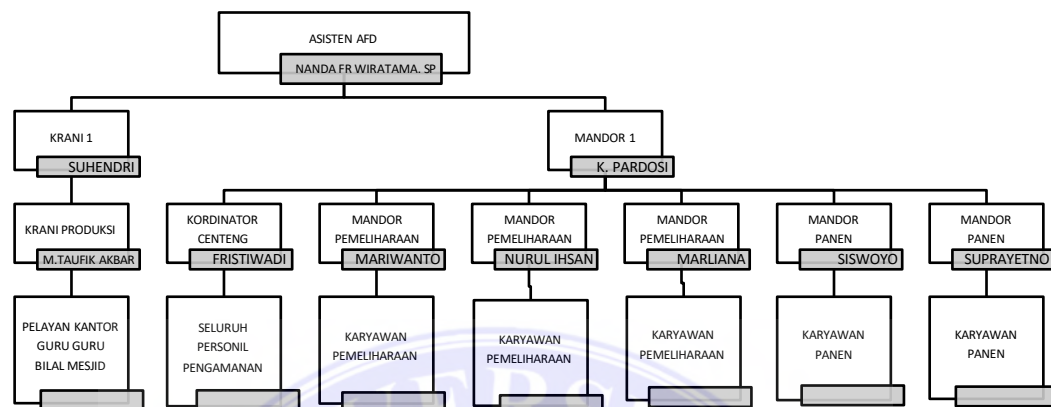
ASISTEN AFD
NANDA FR WIRATAMA. SP

KRANI 1
SUHENDRI

MANDOR 1
K. PARDOSI

KRANI PRODUKSI
M.TAUFIK AKBAR

KORDINATOR CENTENG
FRISTIWADI

MANDOR PEMELIHARAAN
MARIWANTO

MANDOR PEMELIHARAAN
NURUL IHSAN

MANDOR PEMELIHARAAN
MARLIANA

MANDOR PANEN
SISWOYO

MANDOR PANEN
SUPRAYETNO

PELAYAN KANTOR GURU GURU BILAL MESJID

SELURUH PERSONIL PENGAMANAN

KARYAWAN PEMELIHARAAN

KARYAWAN PEMELIHARAAN

KARYAWAN PEMELIHARAAN

KARYAWAN PANEN

KARYAWAN PANEN